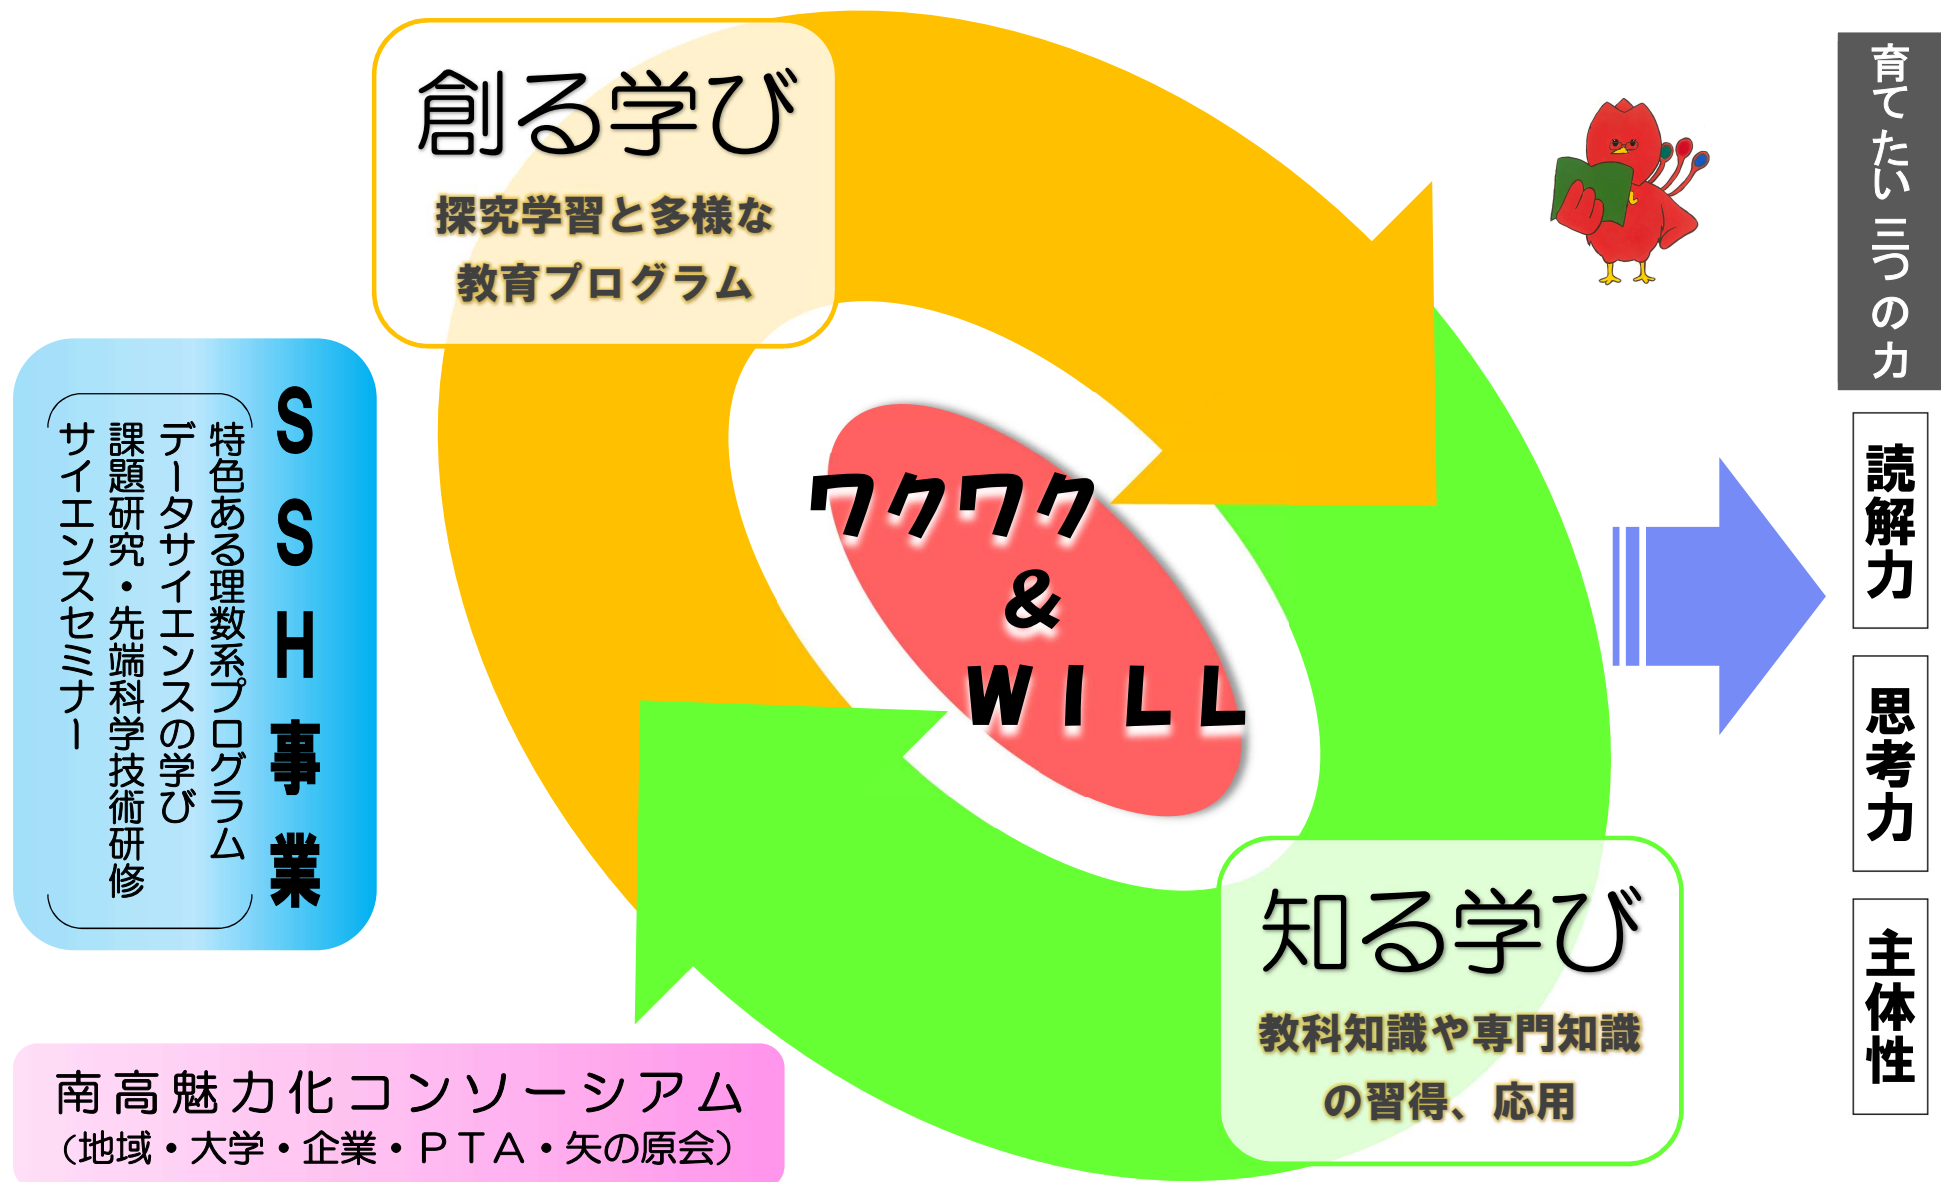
創る学び
探究学習と多様な
教育プログラム

SSH事業
特色ある理数系プログラム
データサイエンスの学び
課題研究・先端科学技術研修
サイエンスセミナー

ワクワク
&
WILL

知る学び
教科知識や専門知識
の習得、応用

南高魅力化コンソーシアム
（地域・大学・企業・PTA・矢の原会）

育てたい三つの力
読解力
思考力
主体性